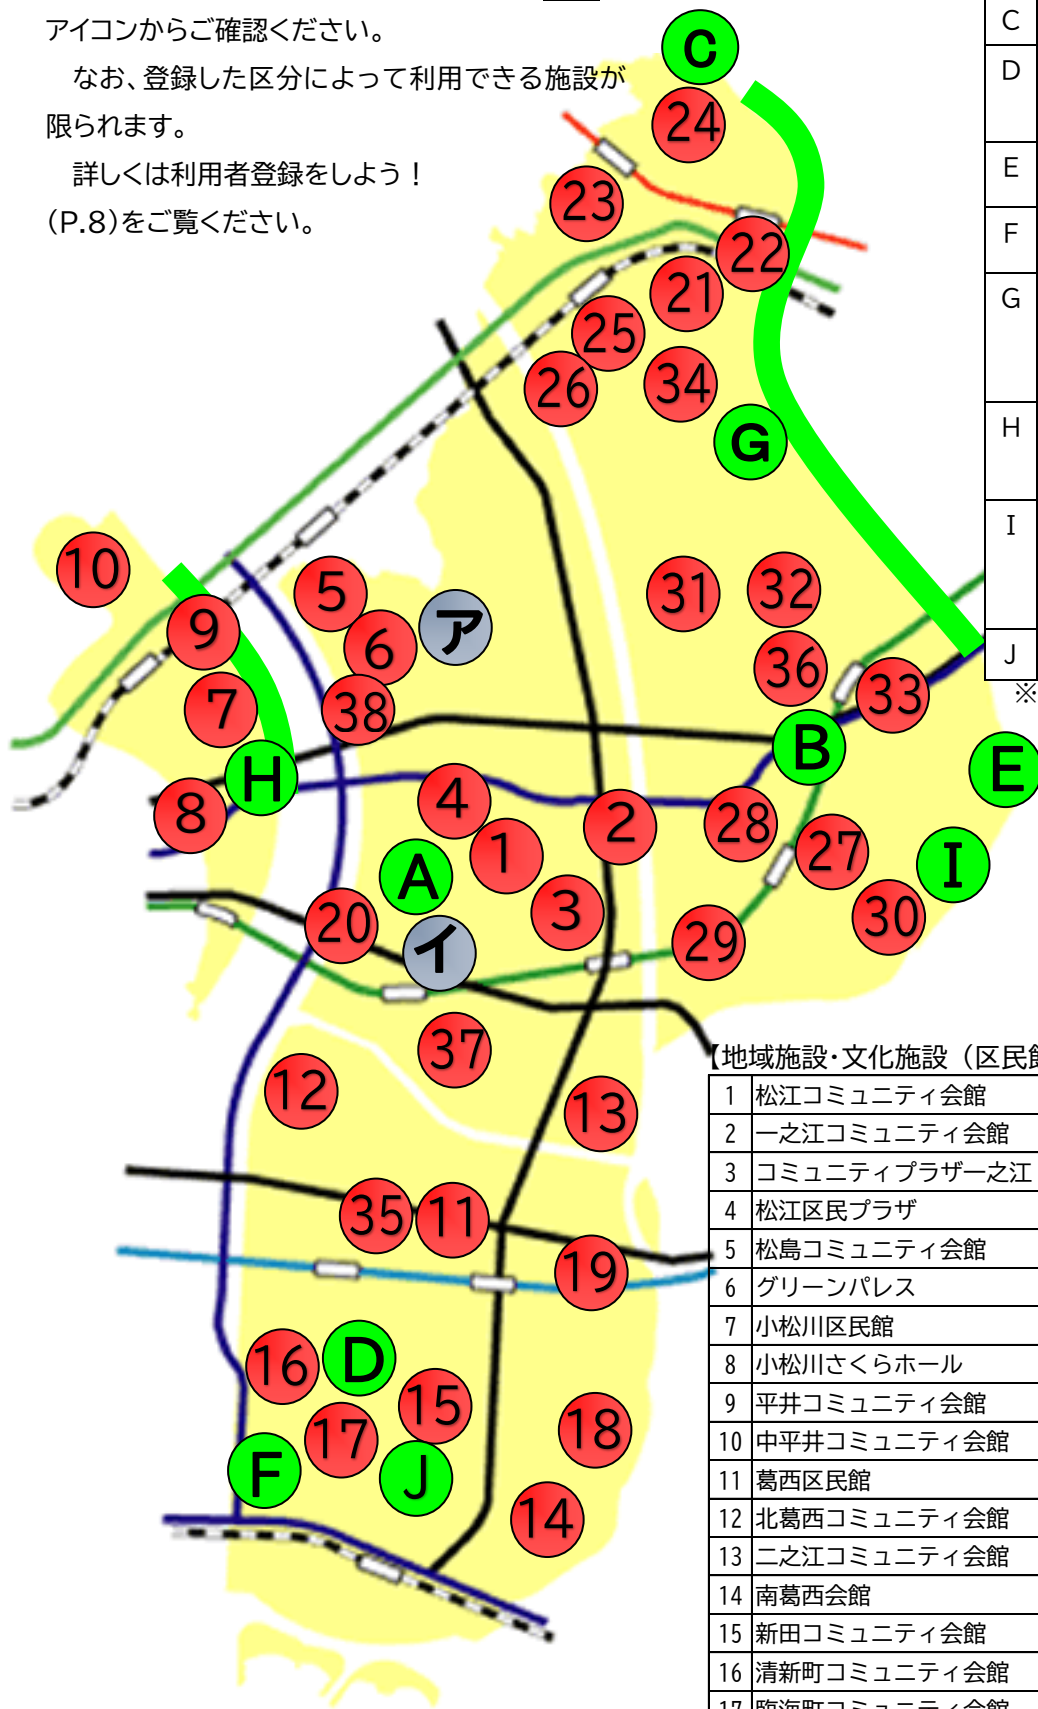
アイコンからご確認ください。

なお、登録した区分によって利用できる施設が限られます。

詳しくは利用者登録をしよう！(P.8)をご覧ください。

C
D
E
F
G
H
I
J
※

C 24 23 22 21 25 26 34 G 10 9 7 5 6 ア 38 31 32 36 33 B E H 8 4 1 2 28 27 I A 3 30 20 イ 29 37 12 13 35 11 19 16 D 15 17 F J 18 14

【地域施設・文化施設（区民館

| 1 | 松江コミュニティ会館 |
|---|---|
| 2 | 一之江コミュニティ会館 |
| 3 | コミュニティプラザ一之江 |
| 4 | 松江区民プラザ |
| 5 | 松島コミュニティ会館 |
| 6 | グリーンパレス |
| 7 | 小松川区民館 |
| 8 | 小松川さくらホール |
| 9 | 平井コミュニティ会館 |
| 10 | 中平井コミュニティ会館 |
| 11 | 葛西区民館 |
| 12 | 北葛西コミュニティ会館 |
| 13 | 二之江コミュニティ会館 |
| 14 | 南葛西会館 |
| 15 | 新田コミュニティ会館 |
| 16 | 清新町コミュニティ会館 |
| 17 | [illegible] |